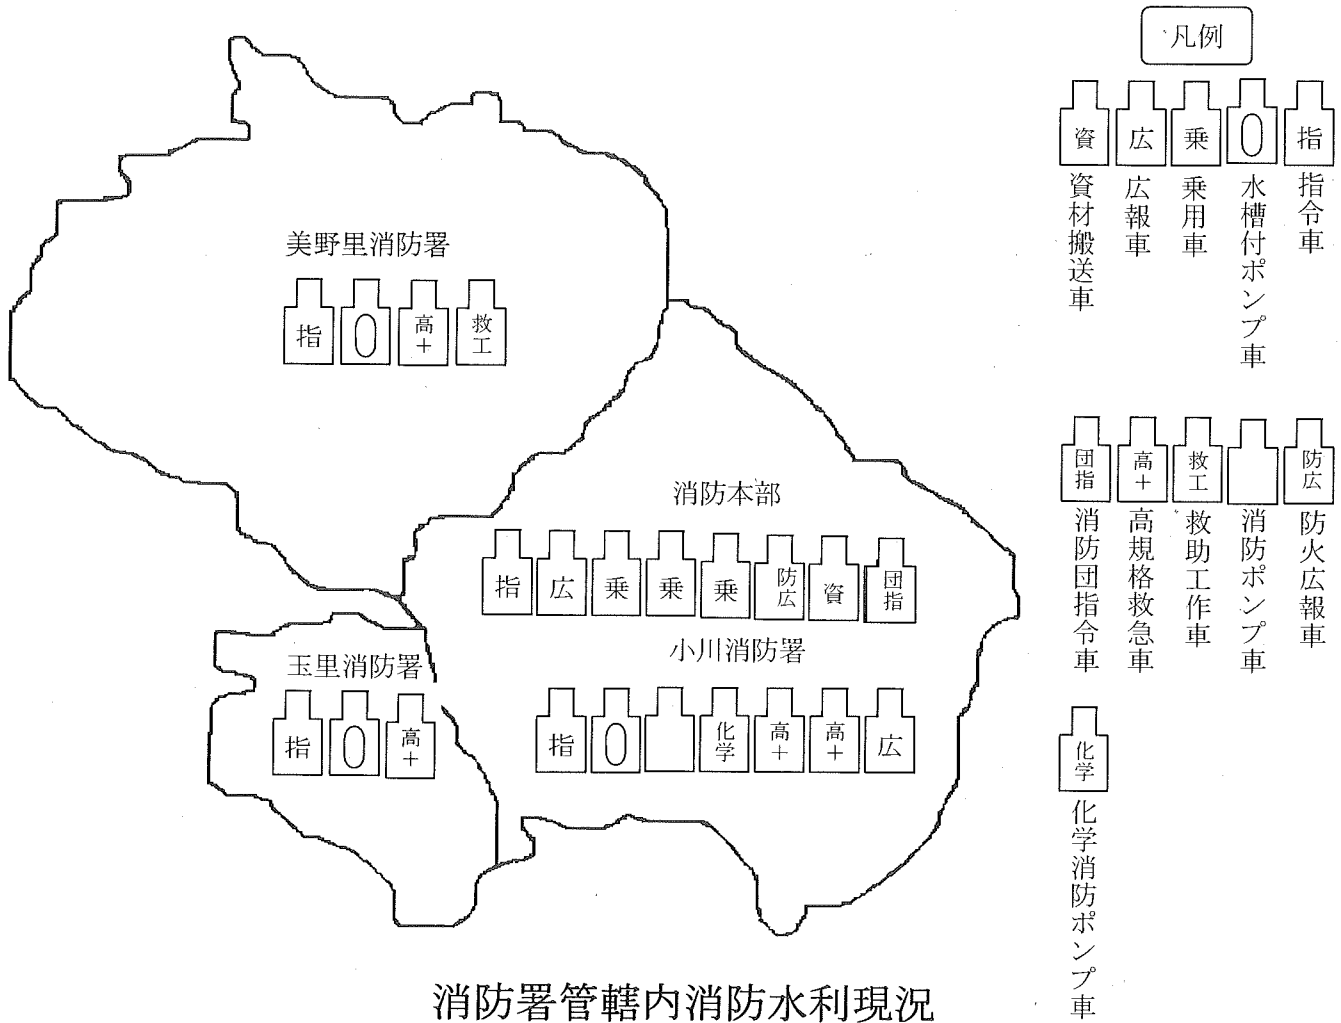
美野里消防署

指 高+ 救工

消防本部

指 広 乗 乗 乗 防広 資 団指

小川消防署

指 化学 高+ 高+ 広

玉里消防署

指 高+

凡例

資 資材搬送車
広 広報車
乗 乗用車
水槽付ポンプ車
指 指令車

団指 消防団指令車
高+ 高規格救急車
救工 救助工作車
消防ポンプ車
防広 防火広報車

化学 化学消防ポンプ車

消防署管轄内消防水利現況